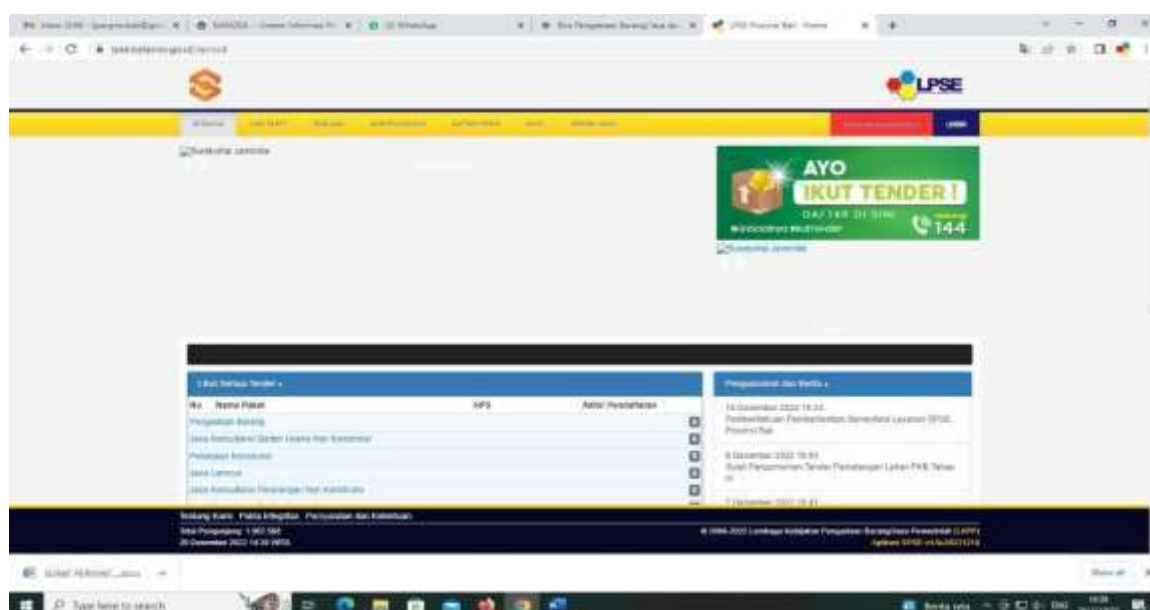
LPSE

Banksehat Jamsida

AYO
IKUT TENDER !
DAFTAR DI SINI
144

Banksehat Jamsida

Lihat Semua Tender »

| No | Nama Paket | HPS | Akhir Pendaftaran |
|---|---|---|---|
| | Pengadaan Barang | | |
| | Jasa Konsultansi Badan Usaha Non Konstruksi | | |
| | Pekerjaan Konstruksi | | |
| | Jasa Lainnya | | |
| | Jasa Konsultansi Perorangan Non Konstruksi | | |

Pengumuman dan Berita »

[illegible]

Tentang Kami Pakta Integritas Persyaratan dan Ketentuan

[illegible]

Type here to search